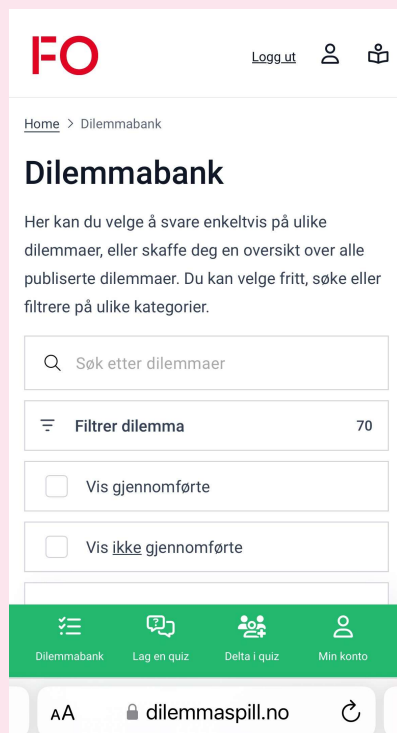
FO

Logg ut

Home > Dilemmabank

Dilemmabank

Her kan du velge å svare enkeltvis på ulike dilemmaer, eller skaffe deg en oversikt over alle publiserte dilemmaer. Du kan velge fritt, søke eller filtrere på ulike kategorier.

Søk etter dilemmaer

Filtrer dilemma 70

Vis gjennomførte

Vis ikke gjennomførte

Dilemmabank
Lag en quiz
Delta i quiz
Min konto

AA dilemmaspill.no